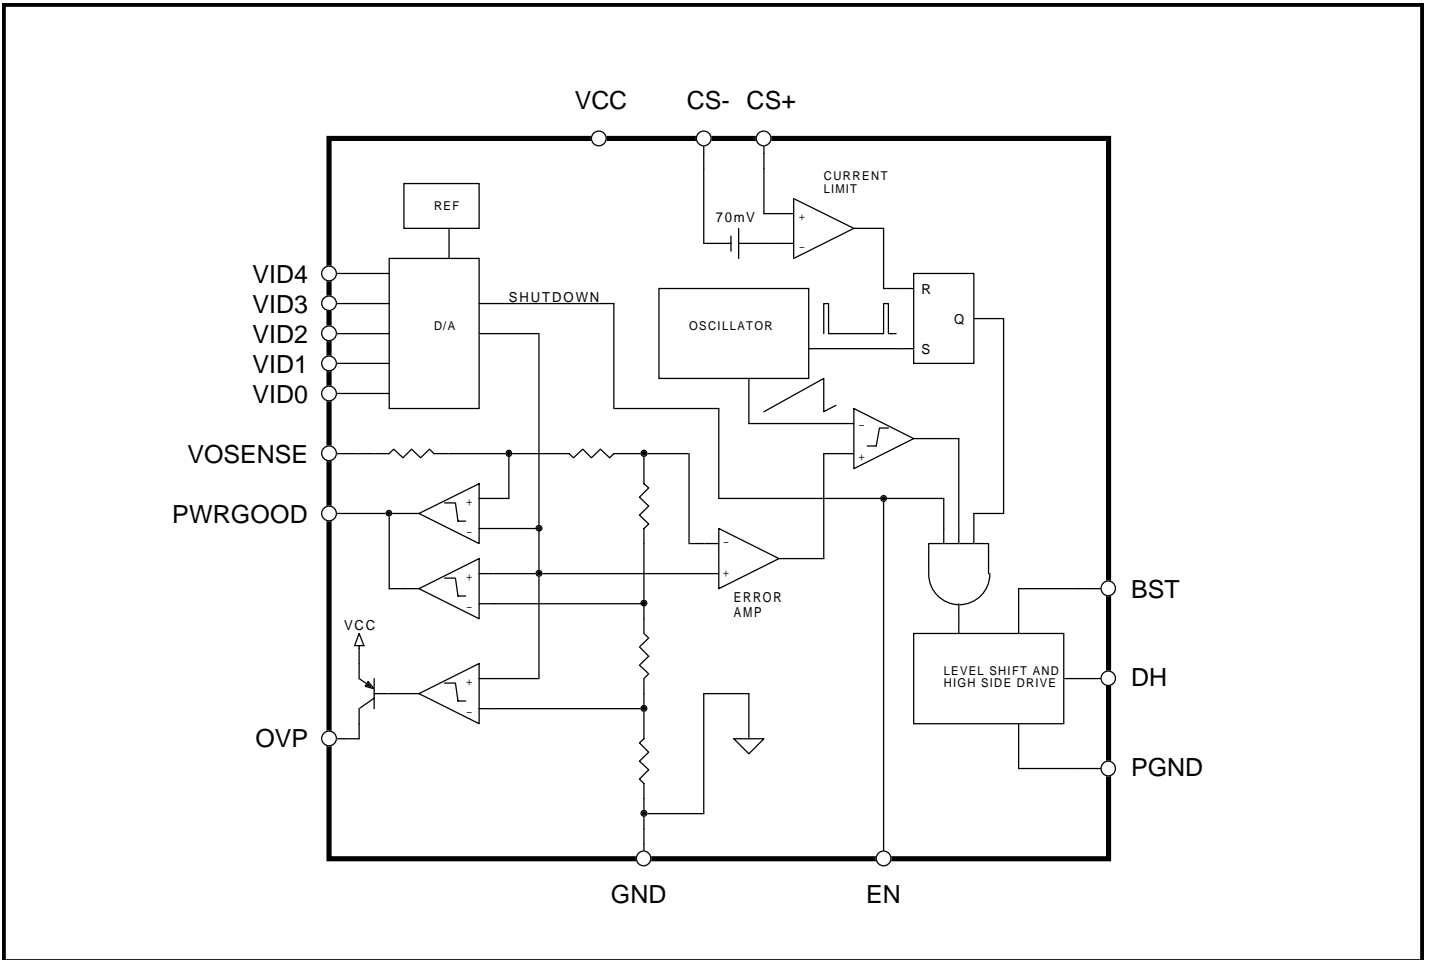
VCC CS- CS+

CURRENT LIMIT

REF

70mV

+

-

VID4
VID3
VID2
VID1
VID0

D/A

SHUTDOWN

R

Q

S

OSCILLATOR

-

+

VOSENSE

PWRGOOD

+

-

+

-

-

+

ERROR AMP

VCC

+

-

OVP

BST

LEVEL SHIFT AND HIGH SIDE DRIVE

DH

PGND

GND

EN